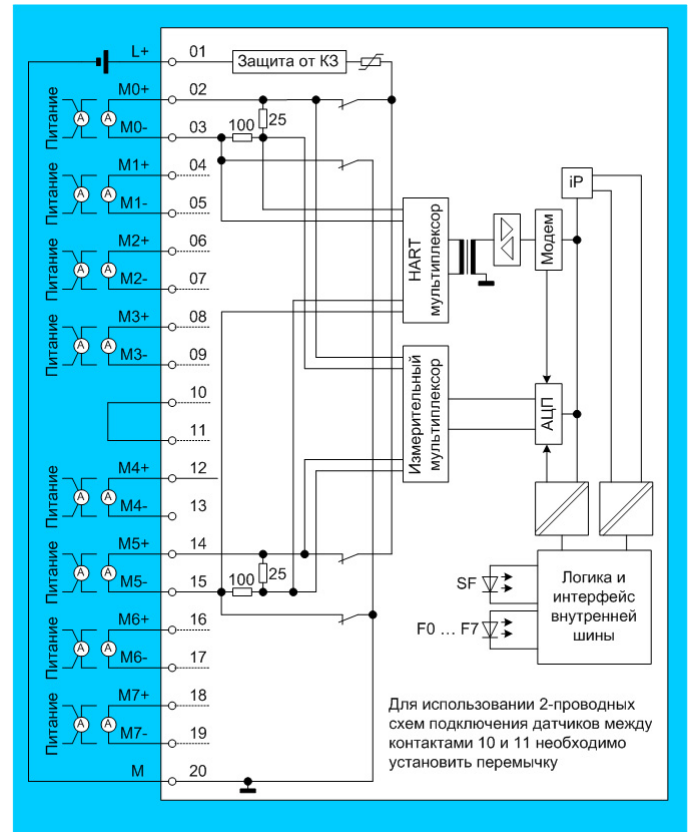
L+
01
Защита от КЗ
M0+
02
Питание
A
A
M0-
03
100
25
M1+
04
Питание
A
A
M1-
05
M2+
06
Питание
A
A
M2-
07
M3+
08
Питание
A
A
M3-
09
10
11
M4+
12
Питание
A
A
M4-
13
M5+
14
Питание
A
A
M5-
15
100
25
M6+
16
Питание
A
A
M6-
17
M7+
18
Питание
A
A
M7-
19
M
20
HART мультиплексор
Модем
iP
Измерительный мультиплексор
АЦП
SF
F0 … F7
Логика и интерфейс внутренней шины

Для использовании 2-проводных схем подключения датчиков между контактами 10 и 11 необходимо установить перемычку